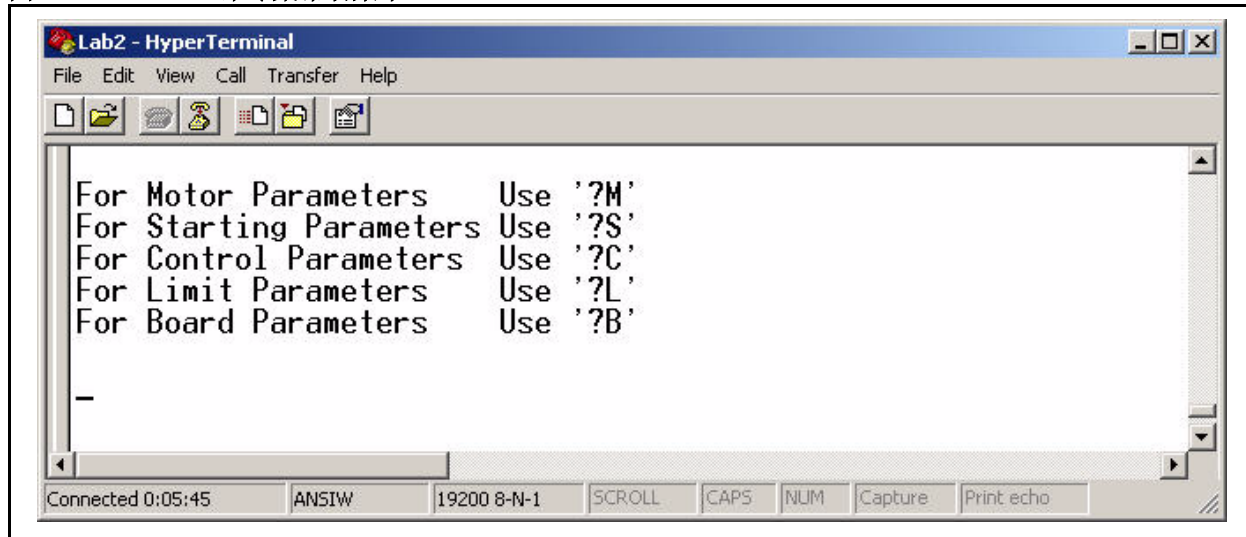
Lab2 - HyperTerminal

File Edit View Call Transfer Help

For Motor Parameters Use '?M'
For Starting Parameters Use '?S'
For Control Parameters Use '?C'
For Limit Parameters Use '?L'
For Board Parameters Use '?B'

_

Connected 0:05:45 | ANSIW | 19200 8-N-1 | SCROLL | CAPS | NUM | Capture | Print echo